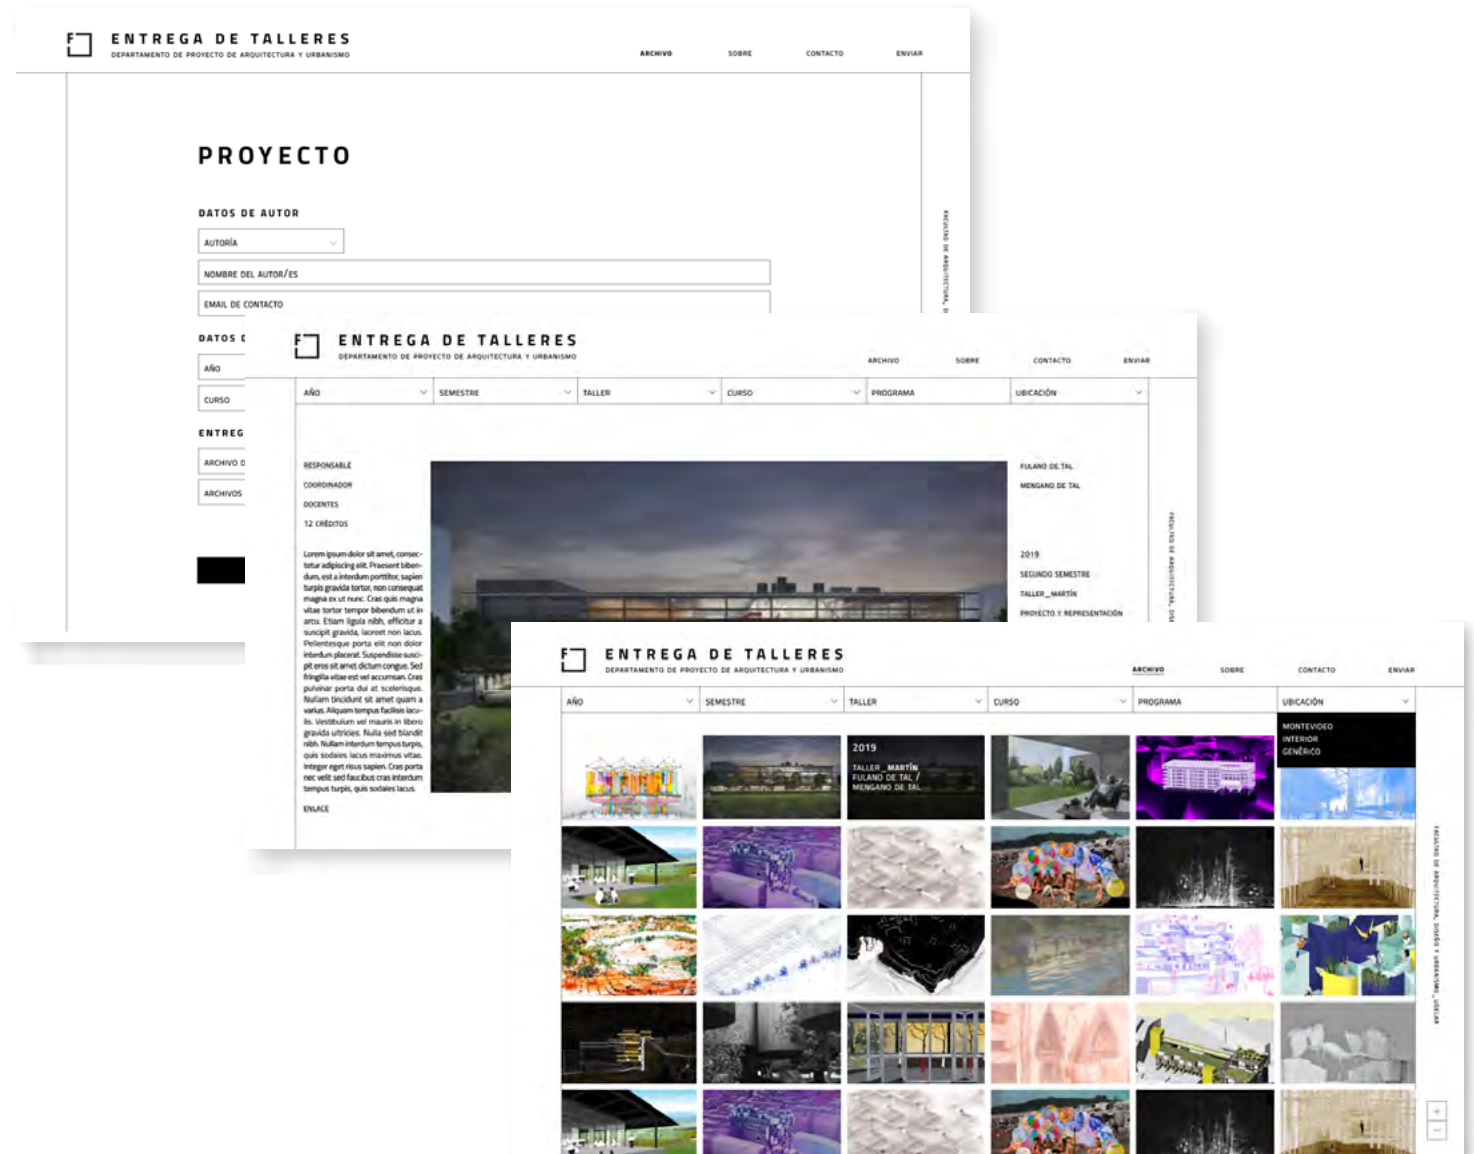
ENTREGA DE TALLERES
DEPARTAMENTO DE PROYECTO DE ARQUITECTURA Y URBANISMO

ARCHIVO SOBRE CONTACTO ENVIAR

PROYECTO

DATOS DE AUTOR

AUTORÍA

NOMBRE DEL AUTOR/ES

EMAIL DE CONTACTO

DATOS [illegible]

AÑO

CURSO

ENTREG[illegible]

ARCHIVO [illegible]

ARCHIVOS

FACULTAD DE ARQUITECTURA, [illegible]

ENTREGA DE TALLERES
DEPARTAMENTO DE PROYECTO DE ARQUITECTURA Y URBANISMO

ARCHIVO SOBRE CONTACTO ENVIAR

AÑO SEMESTRE TALLER CURSO PROGRAMA UBICACIÓN

RESPONSABLE
COORDINADOR
DOCENTES
12 CRÉDITOS

Lorem ipsum dolor sit amet, consectetur adipiscing elit. Praesent bibendum, est a interdum porttitor, sapien turpis gravida tortor, non consequat magna ex ut nunc. Cras quis magna vitae tortor tempor bibendum ut in arcu. Etiam ligula nibh, efficitur a suscipit gravida, laoreet non lacus. Pellentesque porta elit non dolor interdum placerat. Suspendisse suscipit eros sit amet dictum congue. Sed fringilla vitae est vel accumsan. Cras pulvinar porta dui at scelerisque. Nullam tincidunt sit amet quam a varius. Aliquam tempus facilisis iaculis. Vestibulum vel mauris in libero gravida ultricies. Nulla sed blandit nibh. Nullam interdum tempus turpis, quis sodales lacus maximus vitae. Integer eget risus sapien. Cras porta nec velit sed faucibus cras interdum tempus turpis, quis sodales lacus.

ENLACE

FULANO DE TAL
MENGANO DE TAL

2019
SEGUNDO SEMESTRE
TALLER_MARTÍN
PROYECTO Y REPRESENTACIÓN

FACULTAD DE ARQUITECTURA, DISE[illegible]

ENTREGA DE TALLERES
DEPARTAMENTO DE PROYECTO DE ARQUITECTURA Y URBANISMO

ARCHIVO SOBRE CONTACTO ENVIAR

AÑO SEMESTRE TALLER CURSO PROGRAMA UBICACIÓN

MONTEVIDEO
INTERIOR
GENÉRICO

2019
TALLER_MARTÍN
FULANO DE TAL /
MENGANO DE TAL

FACULTAD DE ARQUITECTURA, DISEÑO Y URBANISMO_UDELAR

+
−